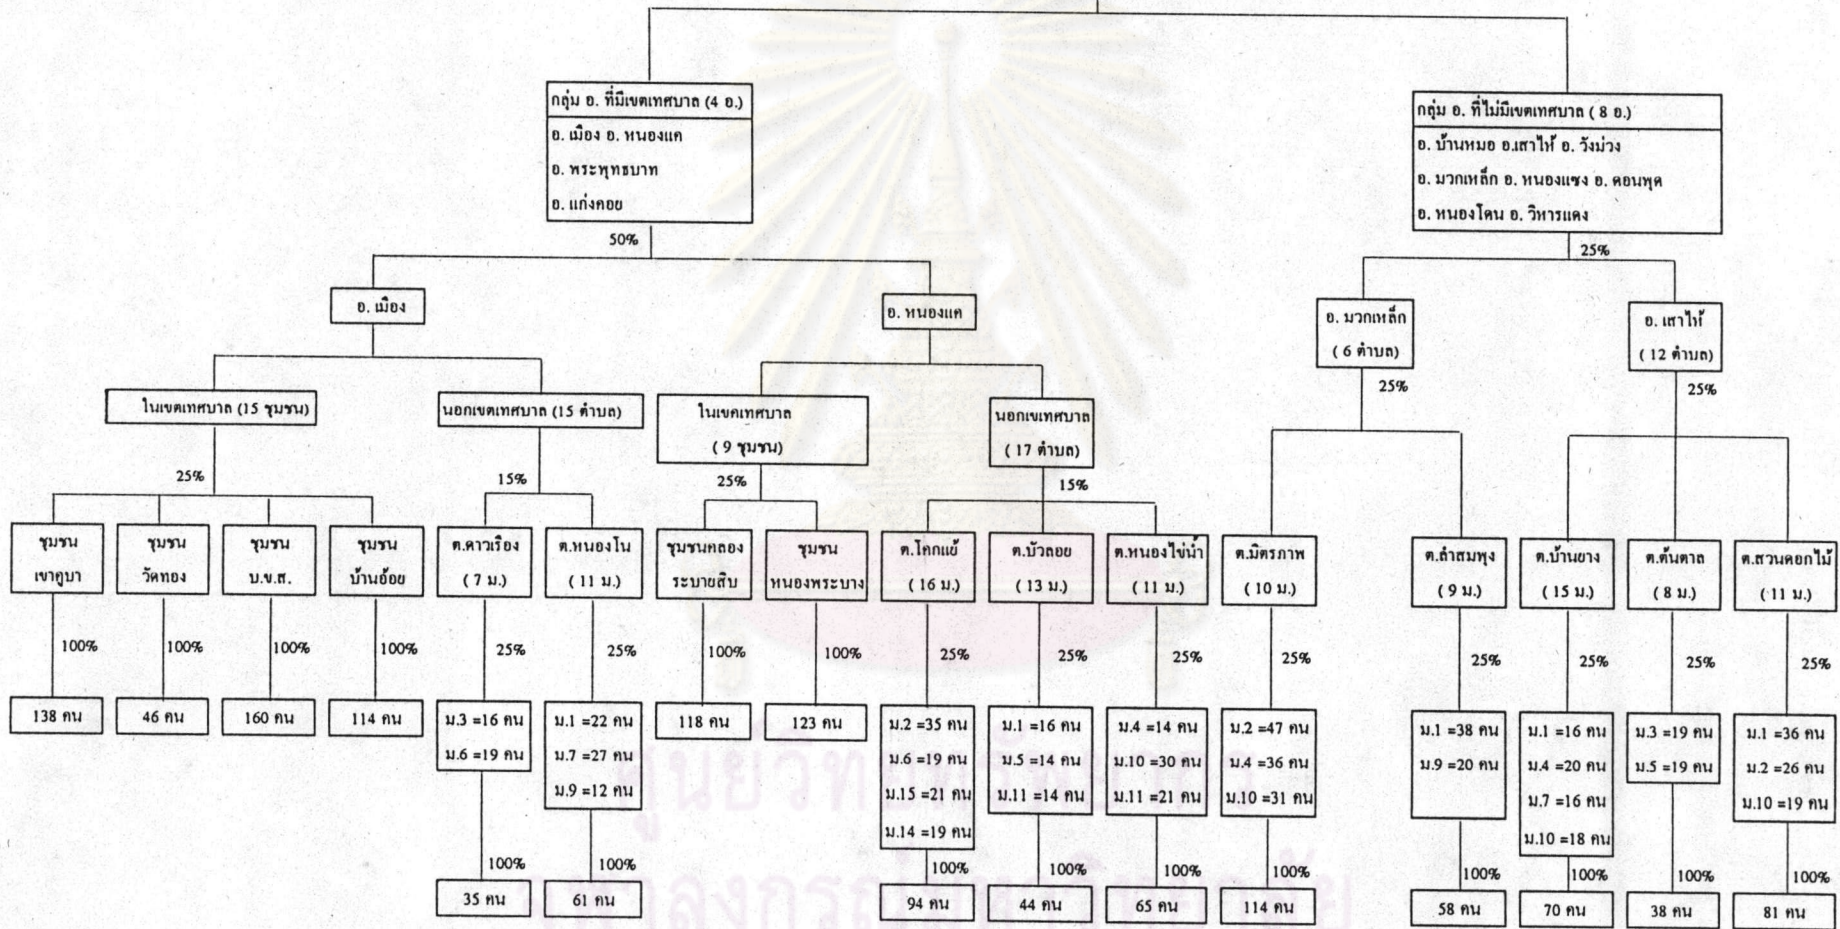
กลุ่ม อ. ที่มีเขตเทศบาล (4 อ.)
อ. เมือง อ. หนองแค
อ. พระพุทธบาท
อ. แก่งคอย

50%

กลุ่ม อ. ที่ไม่มีเขตเทศบาล ( 8 อ.)
อ. บ้านหมอ อ.เสาไห้ อ. วังม่วง
อ. มวกเหล็ก อ. หนองแซง อ. ดอนพุด
อ. หนองโดน อ. วิหารแดง

25%

อ. เมือง

อ. หนองแค

อ. มวกเหล็ก ( 6 ตำบล)

อ. เสาไห้ ( 12 ตำบล)

ในเขตเทศบาล (15 ชุมชน)

นอกเขตเทศบาล (15 ตำบล)

ในเขตเทศบาล ( 9 ชุมชน)

นอกเขตเทศบาล ( 17 ตำบล)

25%

25%

25%

15%

25%

15%

ชุมชน เขาคูบา

ชุมชน วัดทอง

ชุมชน บ.ข.ส.

ชุมชน บ้านอ้อย

ต.ดาวเรือง ( 7 ม.)

ต.หนองโน ( 11 ม.)

ชุมชนคลองระบายสิบ

ชุมชน หนองพระบาง

ต.โคกแย้ ( 16 ม.)

ต.บัวลอย ( 13 ม.)

ต.หนองไข่น้ำ ( 11 ม.)

ต.มิตรภาพ ( 10 ม.)

ต.ลำสมพุง ( 9 ม.)

ต.บ้านยาง ( 15 ม.)

ต.ต้นตาล ( 8 ม.)

ต.สวนดอกไม้ ( 11 ม.)

100%

100%

100%

100%

25%

25%

100%

100%

25%

25%

25%

25%

25%

25%

25%

25%

138 คน

46 คน

160 คน

114 คน

ม.3 =16 คน
ม.6 =19 คน

ม.1 =22 คน
ม.7 =27 คน
ม.9 =12 คน

118 คน

123 คน

ม.2 =35 คน
ม.6 =19 คน
ม.15 =21 คน
ม.14 =19 คน

ม.1 =16 คน
ม.5 =14 คน
ม.11 =14 คน

ม.4 =14 คน
ม.10 =30 คน
ม.11 =21 คน

ม.2 =47 คน
ม.4 =36 คน
ม.10 =31 คน

ม.1 =38 คน
ม.9 =20 คน

ม.1 =16 คน
ม.4 =20 คน
ม.7 =16 คน
ม.10 =18 คน

ม.3 =19 คน
ม.5 =19 คน

ม.1 =36 คน
ม.2 =26 คน
ม.10 =19 คน

100%

100%

100%

100%

100%

100%

100%

100%

100%

100%

35 คน

61 คน

94 คน

44 คน

65 คน

114 คน

58 คน

70 คน

38 คน

81 คน